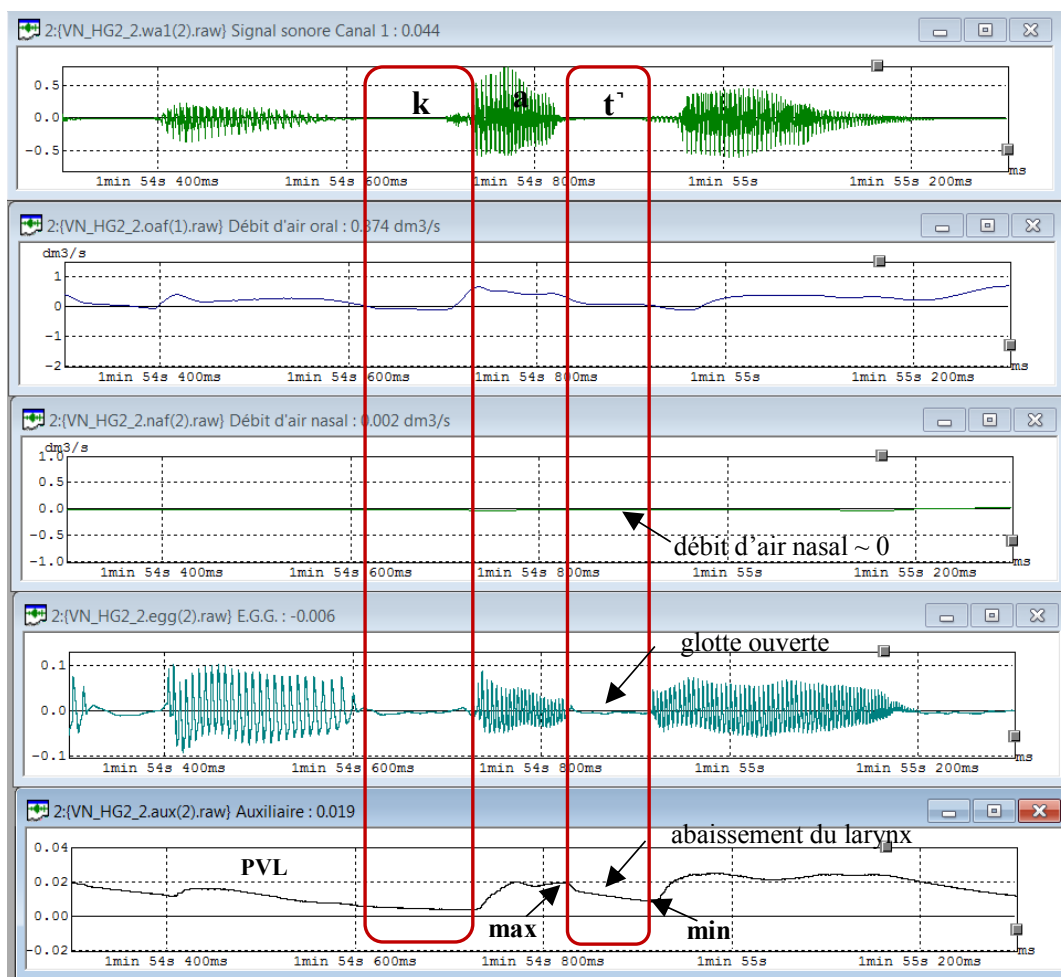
2:{VN_HG2_2.wa1(2).raw} Signal sonore Canal 1 : 0.044

0.5
0.0
-0.5

k a t˺

1min 54s 400ms 1min 54s 600ms 1min 54s 800ms 1min 55s 1min 55s 200ms
ms

2:{VN_HG2_2.oaf(1).raw} Débit d'air oral : 0.374 dm3/s

dm3/s
1
0
-1
-2

1min 54s 400ms 1min 54s 600ms 1min 54s 800ms 1min 55s 1min 55s 200ms
ms

2:{VN_HG2_2.naf(2).raw} Débit d'air nasal : 0.002 dm3/s

dm3/s
1.0
0.5
0.0
-0.5
-1.0

débit d'air nasal ~ 0

1min 54s 400ms 1min 54s 600ms 1min 54s 800ms 1min 55s 1min 55s 200ms
ms

2:{VN_HG2_2.egg(2).raw} E.G.G. : -0.006

glotte ouverte

0.1
0.0
-0.1

1min 54s 400ms 1min 54s 600ms 1min 54s 800ms 1min 55s 1min 55s 200ms
ms

2:{VN_HG2_2.aux(2).raw} Auxiliaire : 0.019

abaissement du larynx

0.04
0.02
0.00
-0.02

PVL

max min

1min 54s 400ms 1min 54s 600ms 1min 54s 800ms 1min 55s 1min 55s 200ms
ms